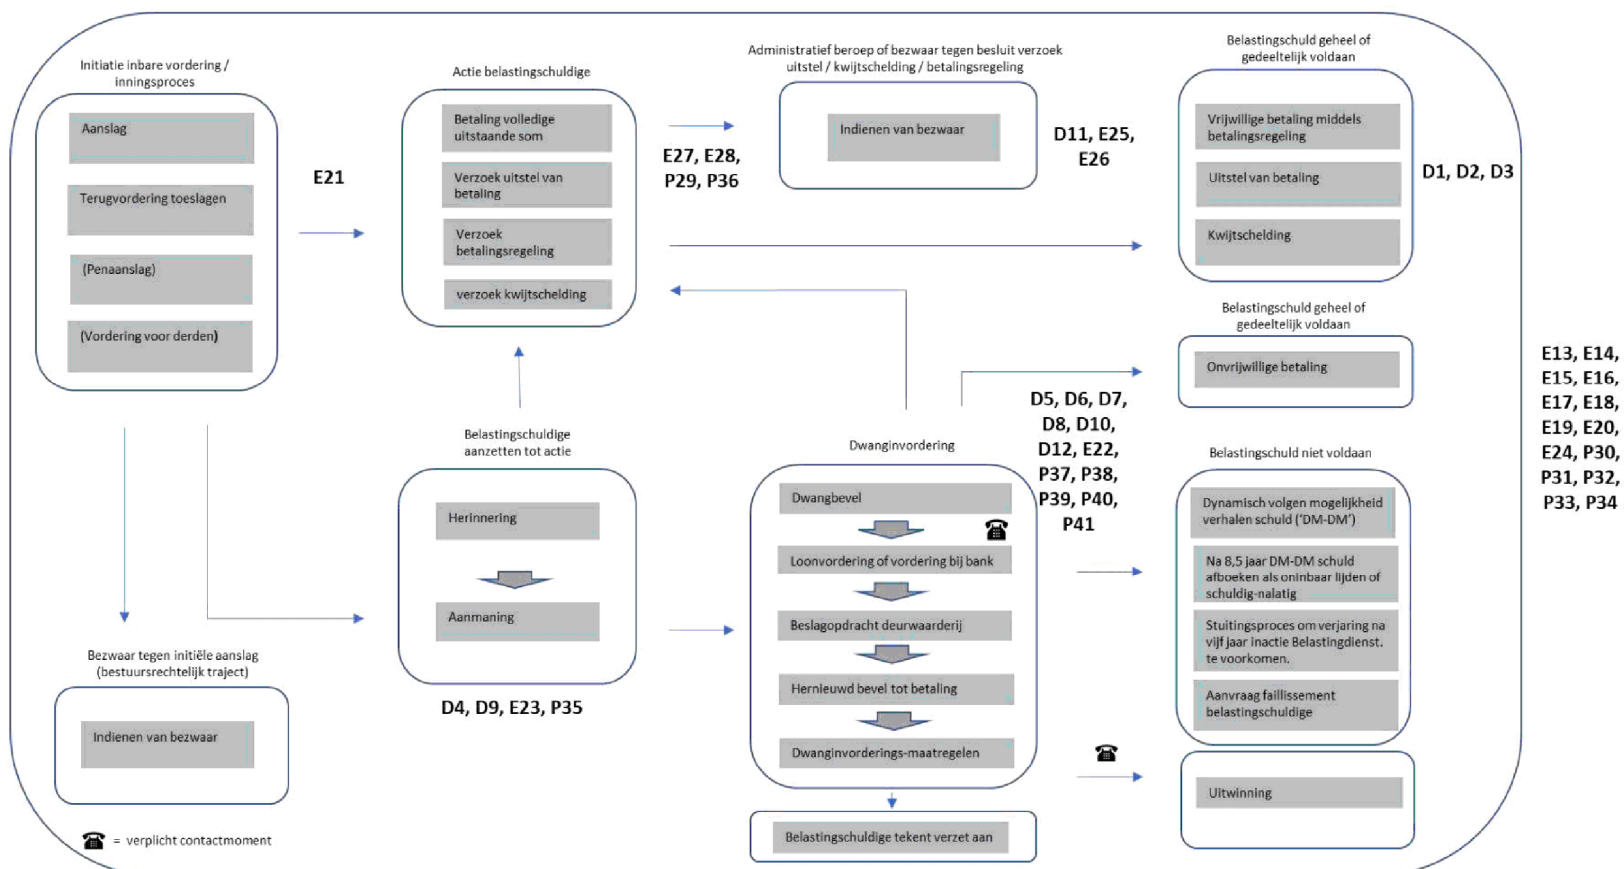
Initiatie inbare vordering / inningsproces

Aanslag

Terugvordering toeslagen

(Penaanslag)

(Vordering voor derden)

E21

Actie belastingschuldige

Betaling volledige uitstaande som

Verzoek uitstel van betaling

Verzoek betalingsregeling

verzoek kwijtschelding

E27, E28, P29, P36

Administratief beroep of bezwaar tegen besluit verzoek uitstel / kwijtschelding / betalingsregeling

Indienen van bezwaar

D11, E25, E26

Belastingschuld geheel of gedeeltelijk voldaan

Vrijwillige betaling middels betalingsregeling

Uitstel van betaling

Kwijtschelding

D1, D2, D3

Belastingschuld geheel of gedeeltelijk voldaan

Onvrijwillige betaling

E13, E14, E15, E16, E17, E18, E19, E20, E24, P30, P31, P32, P33, P34

Belastingschuldige aanzetten tot actie

Herinnering

Aanmaning

D4, D9, E23, P35

Dwanginvordering

Dwangbevel

☎

Loonvordering of vordering bij bank

Beslagopdracht deurwaarderij

Hernieuwd bevel tot betaling

Dwanginvorderings-maatregelen

Belastingschuldige tekent verzet aan

D5, D6, D7, D8, D10, D12, E22, P37, P38, P39, P40, P41

Belastingschuld niet voldaan

Dynamisch volgen mogelijkheid verhalen schuld ('DM-DM')

Na 8,5 jaar DM-DM schuld afboeken als oninbaar lijden of schuldig-nalatig

Stuitingsproces om verjaring na vijf jaar inactie Belastingdienst. te voorkomen.

Aanvraag faillissement belastingschuldige

☎

Uitwinning

Bezwaar tegen initiële aanslag (bestuursrechtelijk traject)

Indienen van bezwaar

☎ = verplicht contactmoment